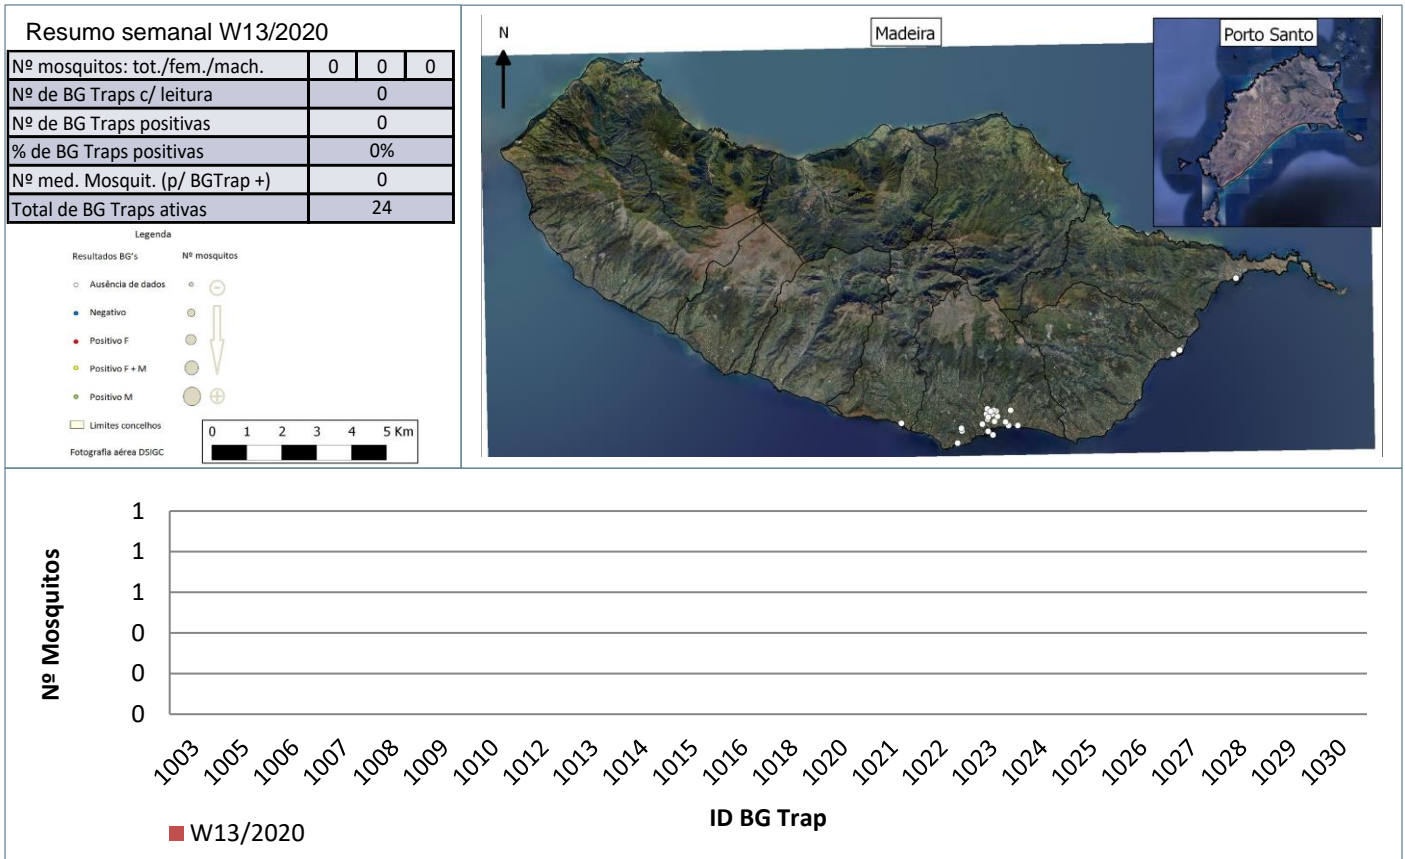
Resumo semanal W13/2020

| Nº mosquitos: tot./fem./mach. | 0 | 0 | 0 |
|---|---|---|---|
| Nº de BG Traps c/ leitura | 0 | | |
| Nº de BG Traps positivas | 0 | | |
| % de BG Traps positivas | 0% | | |
| Nº med. Mosquit. (p/ BGTrap +) | 0 | | |
| Total de BG Traps ativas | 24 | | |

Legenda

Resultados BG's

Nº mosquitos

Ausência de dados

Negativo

Positivo F

Positivo F + M

Positivo M

Limites concelhos

Fotografia aérea DSIGC

0 1 2 3 4 5 Km

N

Madeira

Porto Santo

1
1
1
0
0
0

Nº Mosquitos

1003 1005 1006 1007 1008 1009 1010 1012 1013 1014 1015 1016 1018 1020 1021 1022 1023 1024 1025 1026 1027 1028 1029 1030

ID BG Trap

W13/2020